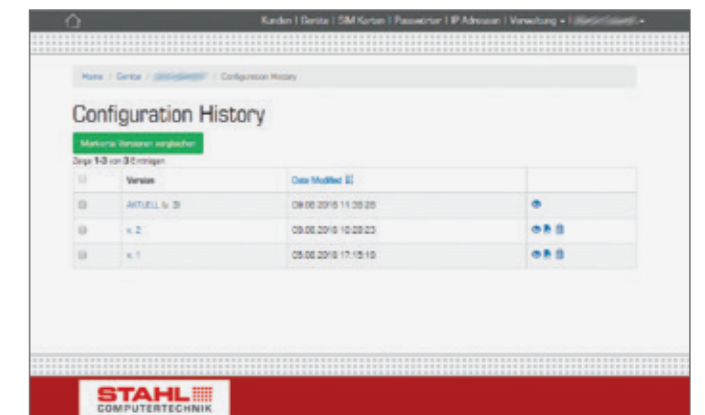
Kunden | Geräte | SIM Karten | Passwörter | IP Adressen | Verwaltung ▾ | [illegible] ▾

Home / Geräte / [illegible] / Configuration History

Configuration History

Markierte Versionen vergleichen

Zeige 1-3 von 3 Einträgen

| | Version | Date Modified | |
|---|---|---|---|
| | AKTUELL (v. 3) | 09.08.2016 11:38:28 | |
| | v. 2 | 09.08.2016 10:28:23 | |
| | v. 1 | 05.08.2016 17:15:10 | |

STAHL
COMPUTERTECHNIK